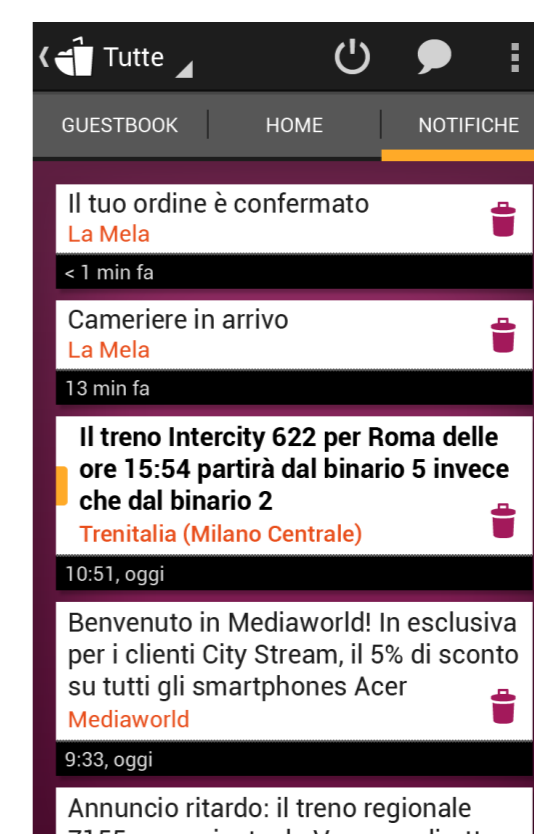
Tutte

GUESTBOOK HOME NOTIFICHE

Il tuo ordine è confermato
La Mela

< 1 min fa

Cameriere in arrivo
La Mela

13 min fa

Il treno Intercity 622 per Roma delle ore 15:54 partirà dal binario 5 invece che dal binario 2
Trenitalia (Milano Centrale)

10:51, oggi

Benvenuto in Mediaworld! In esclusiva per i clienti City Stream, il 5% di sconto su tutti gli smartphones Acer
Mediaworld

9:33, oggi

Annuncio ritardo: il treno regionale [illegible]